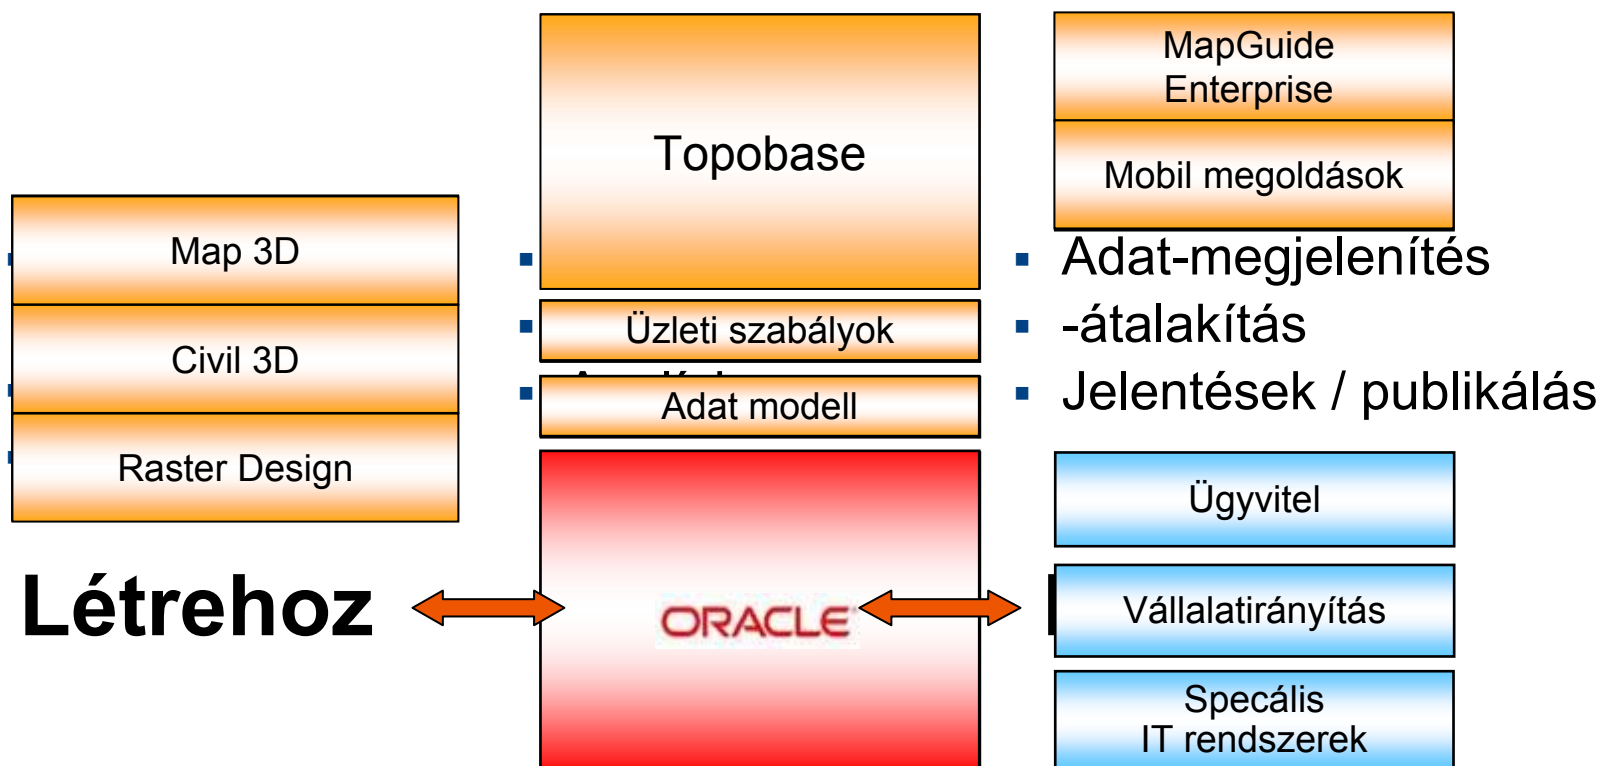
MapGuide Enterprise

Mobil megoldások

Topobase

Map 3D

Civil 3D

Raster Design

Üzleti szabályok

Adat modell

▪ Adat-megjelenítés
▪ -átalakítás
▪ Jelentések / publikálás

Létrehoz

ORACLE

Ügyvitel

Vállalatirányítás

Specális IT rendszerek